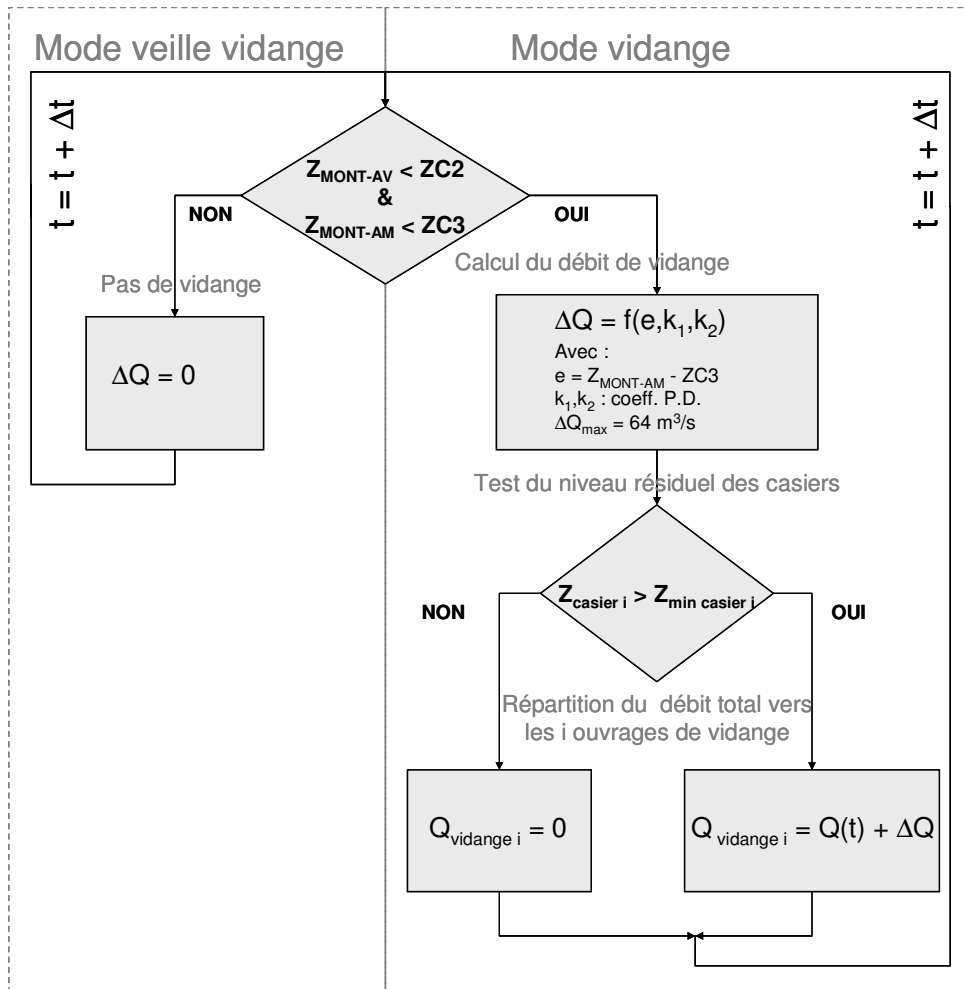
Mode veille vidange

Mode vidange

$t = t + \Delta t$

$Z_{MONT-AV} < ZC2$
&
$Z_{MONT-AM} < ZC3$

NON

OUI

$t = t + \Delta t$

Pas de vidange

$\Delta Q = 0$

Calcul du débit de vidange

$\Delta Q = f(e,k_1,k_2)$
Avec :
$e = Z_{MONT-AM} - ZC3$
$k_1,k_2$ : coeff. P.D.
$\Delta Q_{max} = 64\ m^3/s$

Test du niveau résiduel des casiers

$Z_{casier\ i} > Z_{min\ casier\ i}$

NON

OUI

Répartition du débit total vers les i ouvrages de vidange

$Q_{vidange\ i} = 0$

$Q_{vidange\ i} = Q(t) + \Delta Q$